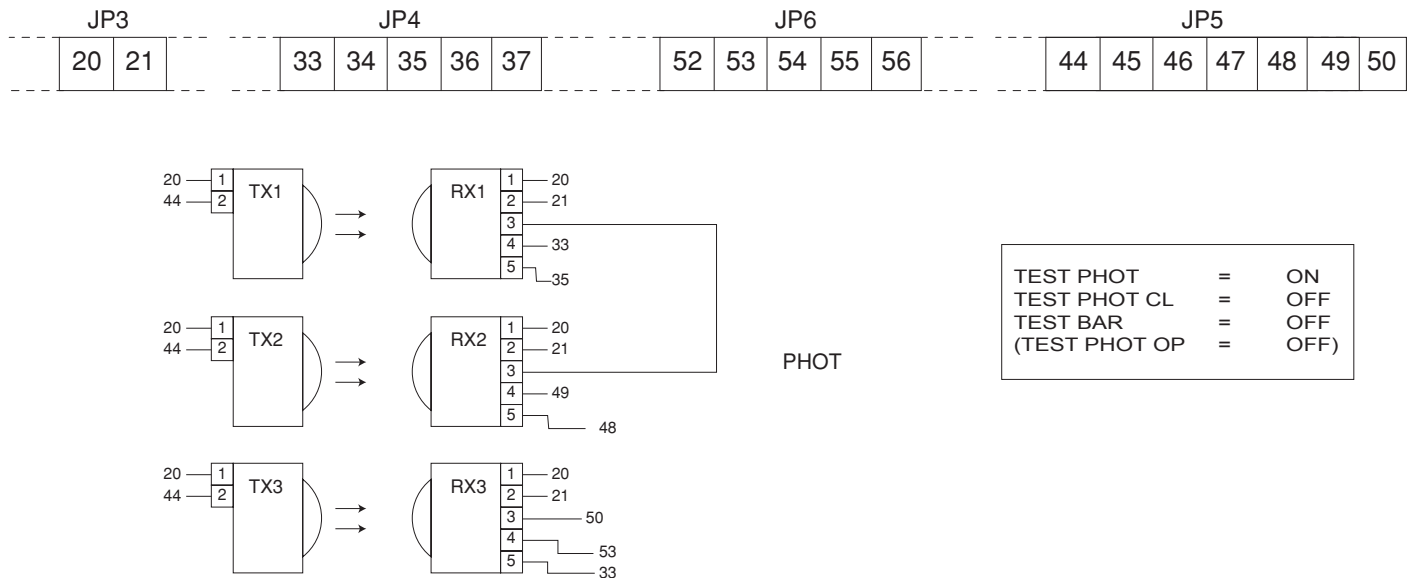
JP3

| 20 | 21 |
|---|---|

JP4

| 33 | 34 | 35 | 36 | 37 |
|---|---|---|---|---|

JP6

| 52 | 53 | 54 | 55 | 56 |
|---|---|---|---|---|

JP5

| 44 | 45 | 46 | 47 | 48 | 49 | 50 |
|---|---|---|---|---|---|---|

20 1 TX1
44 2

RX1 1 20
2 21
3
4 33
5 35

20 1 TX2
44 2

RX2 1 20
2 21
3
4 49
5 48

20 1 TX3
44 2

RX3 1 20
2 21
3 50
4 53
5 33

PHOT

TEST PHOT = ON
TEST PHOT CL = OFF
TEST BAR = OFF
(TEST PHOT OP = OFF)